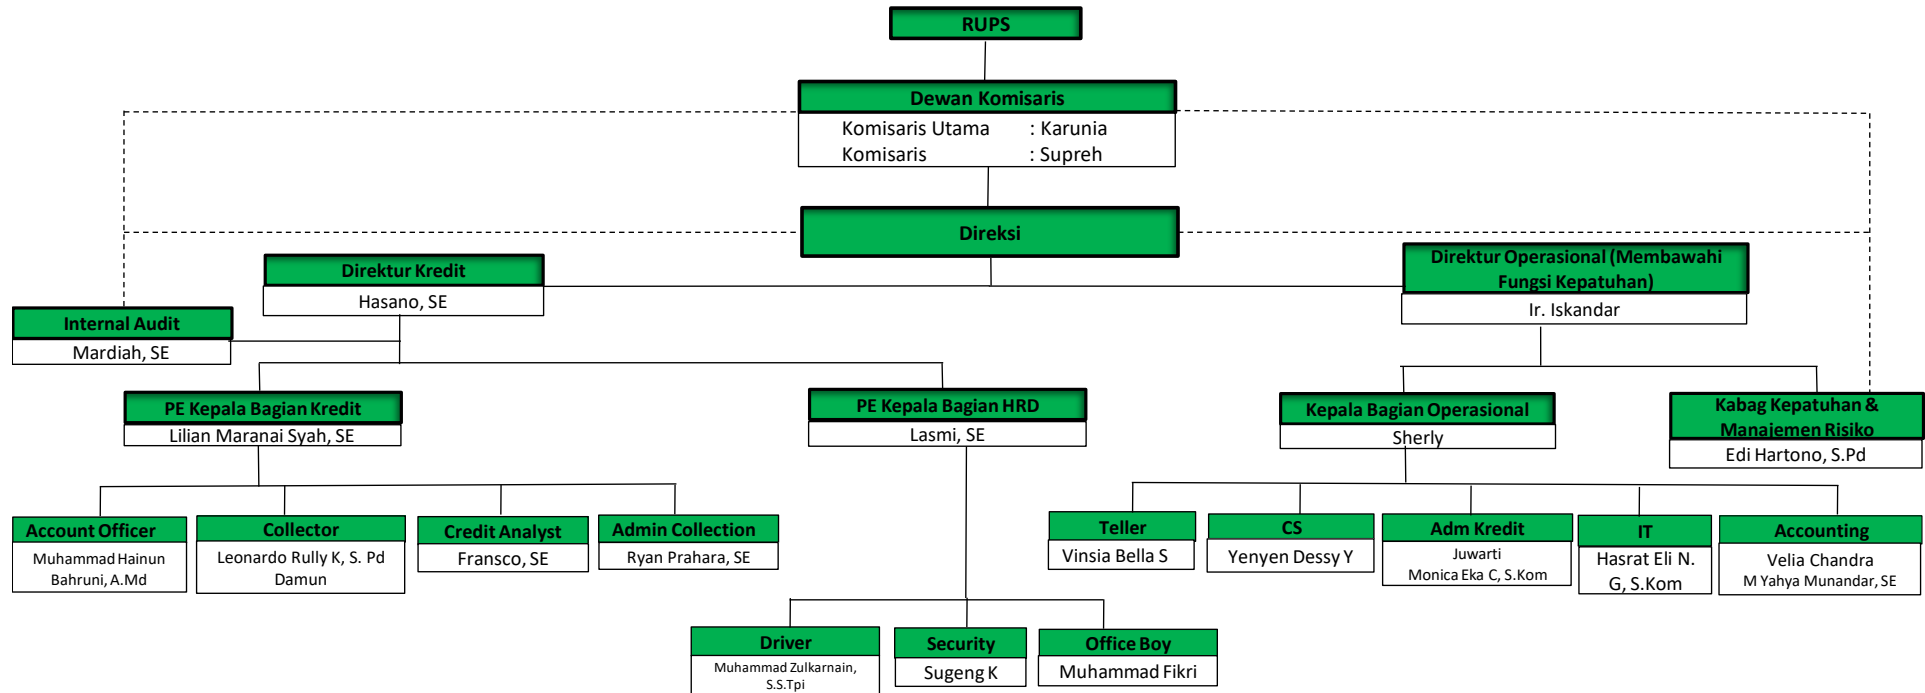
RUPS

Dewan Komisaris
Komisaris Utama : Karunia
Komisaris : Supreh

Direksi

Direktur Kredit
Hasano, SE

Direktur Operasional (Membawahi Fungsi Kepatuhan)
Ir. Iskandar

Internal Audit
Mardiah, SE

PE Kepala Bagian Kredit
Lilian Maranai Syah, SE

PE Kepala Bagian HRD
Lasmi, SE

Kepala Bagian Operasional
Sherly

Kabag Kepatuhan & Manajemen Risiko
Edi Hartono, S.Pd

Account Officer
Muhammad Hainun Bahruni, A.Md

Collector
Leonardo Rully K, S. Pd Damun

Credit Analyst
Fransco, SE

Admin Collection
Ryan Prahara, SE

Teller
Vinsia Bella S

CS
Yenyen Dessy Y

Adm Kredit
Juwarti
Monica Eka C, S.Kom

IT
Hasrat Eli N. G, S.Kom

Accounting
Velia Chandra
M Yahya Munandar, SE

Driver
Muhammad Zulkarnain, S.S.Tpi

Security
Sugeng K

Office Boy
Muhammad Fikri